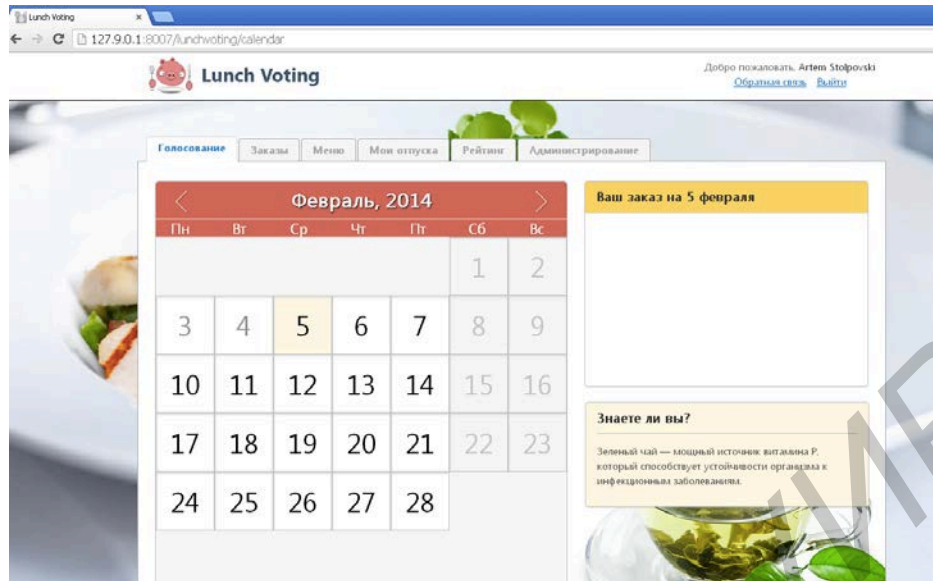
Lunch Voting ×

127.9.0.1:8007/lunchvoting/calendar

Lunch Voting

Добро пожаловать, Artem Stolpovski
Обратная связь Выйти

Голосование | Заказы | Меню | Мои отпуска | Рейтинг | Администрирование

Февраль, 2014

| Пн | Вт | Ср | Чт | Пт | Сб | Вс |
|---|---|---|---|---|---|---|
| | | | | | 1 | 2 |
| 3 | 4 | 5 | 6 | 7 | 8 | 9 |
| 10 | 11 | 12 | 13 | 14 | 15 | 16 |
| 17 | 18 | 19 | 20 | 21 | 22 | 23 |
| 24 | 25 | 26 | 27 | 28 | | |

Ваш заказ на 5 февраля

Знаете ли вы?

Зеленый чай — мощный источник витамина Р, который способствует устойчивости организма к инфекционным заболеваниям.